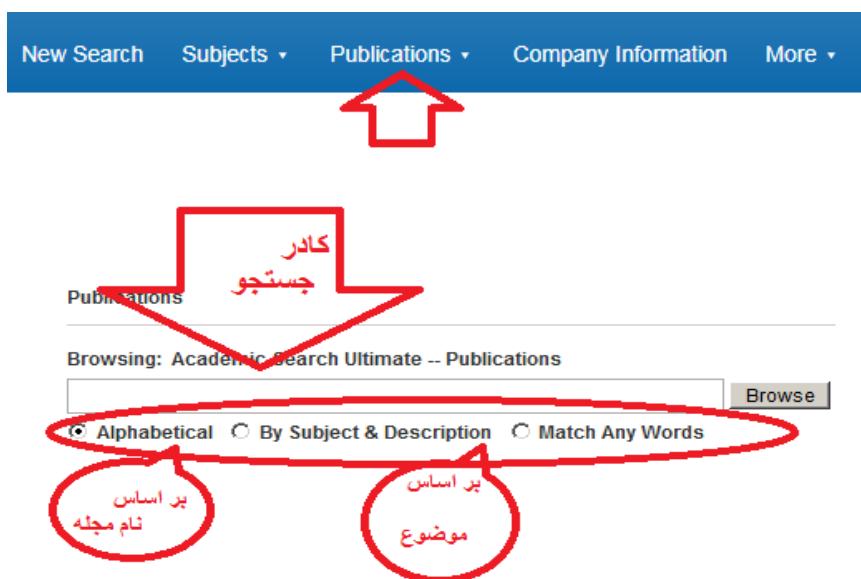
New Search Subjects ▾ Publications ▾ Company Information More ▾

کادر جستجو

Publications

Browsing: Academic Search Ultimate -- Publications

Browse

Alphabetical By Subject & Description Match Any Words

بر اساس نام مجله

بر اساس موضوع